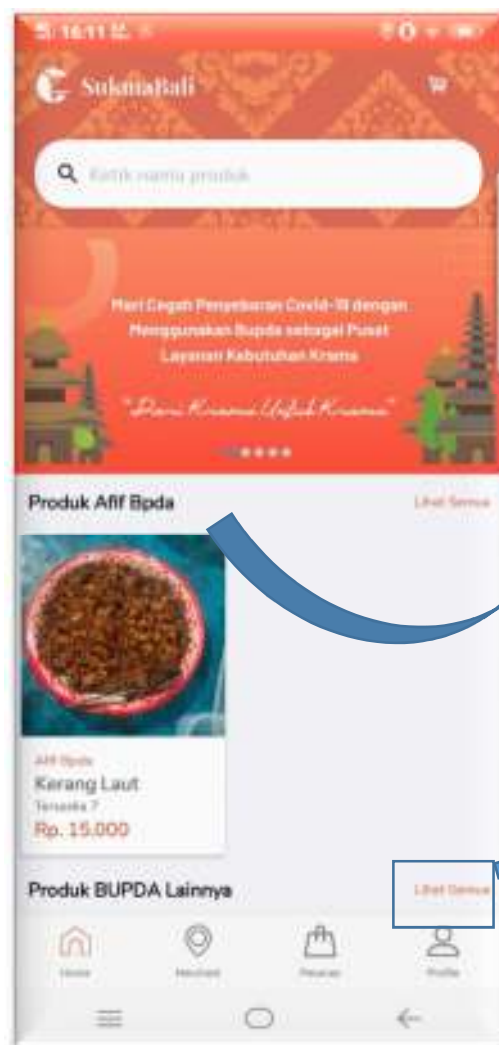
16:11

SukmaBali

Ketik nama produk

Mari Cegah Penyebaran Covid-19 dengan Menggunakan Bupda sebagai Pusat Layanan Kebutuhan Krama

"Dari Krama Untuk Krama"

Produk Afif Bpda

Lihat Semua

Afif Bpda

Kerang Laut

Tersedia 7

Rp. 15.000

Produk BUPDA Lainnya

Lihat Semua

Home

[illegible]

Pesanan

Profile